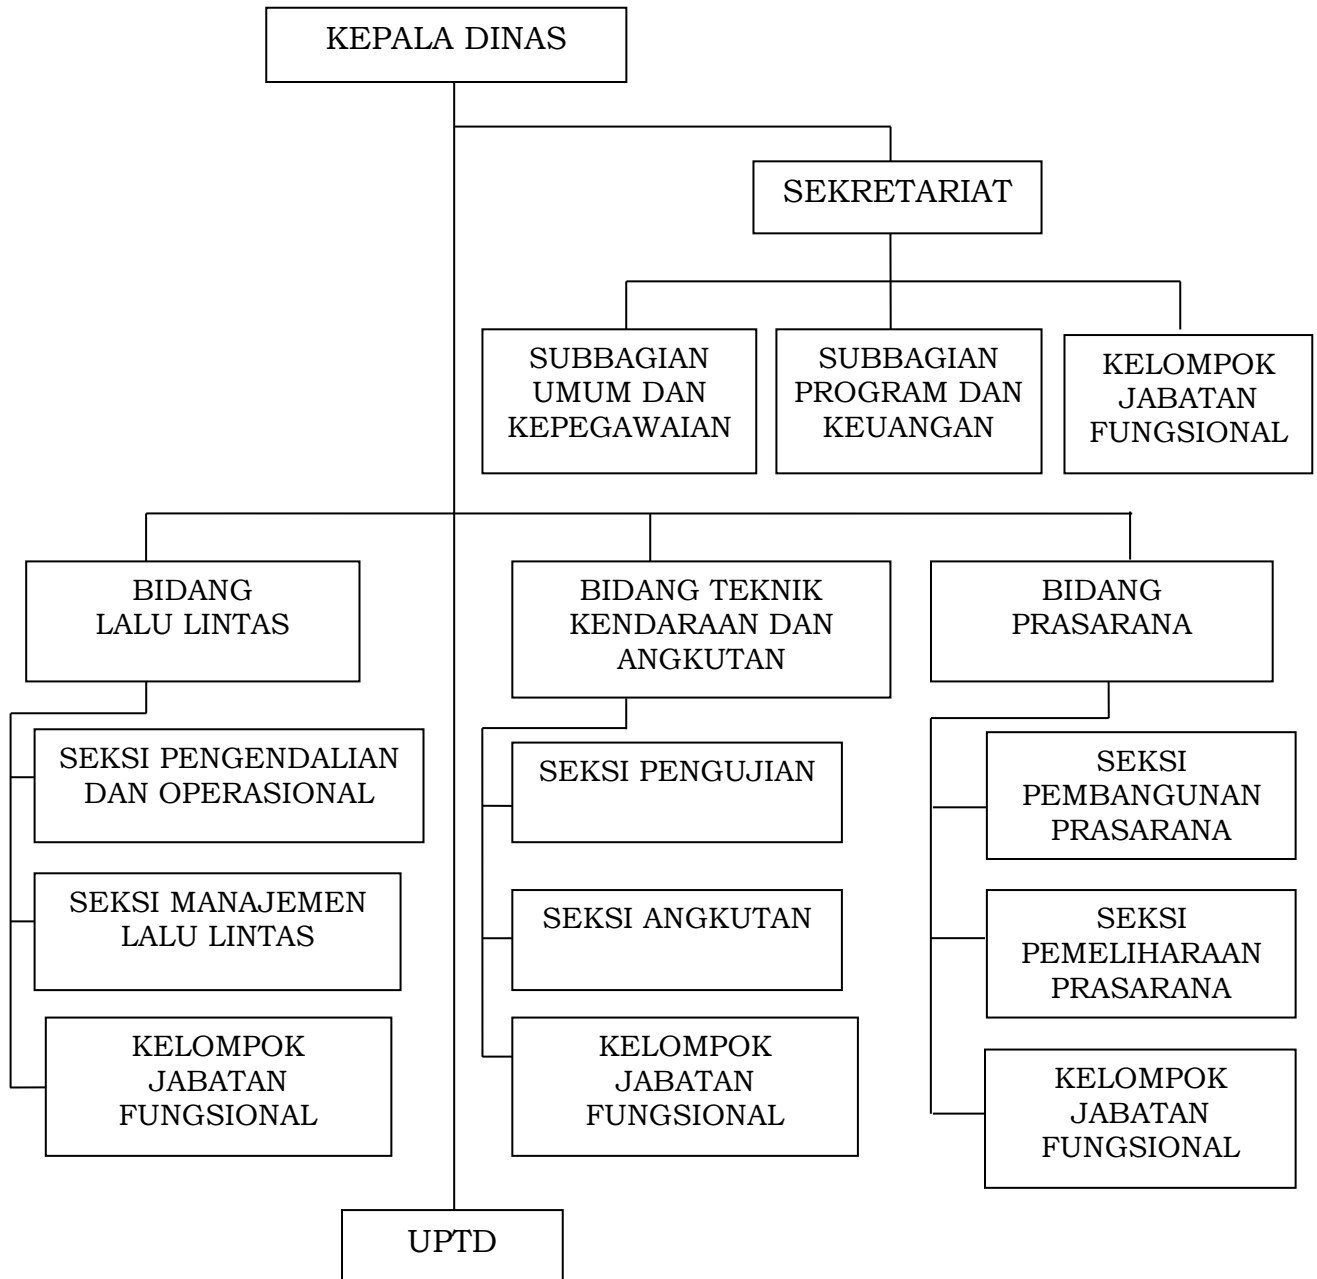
KEPALA DINAS

SEKRETARIAT

SUBBAGIAN UMUM DAN KEPEGAWAIAN

SUBBAGIAN PROGRAM DAN KEUANGAN

KELOMPOK JABATAN FUNGSIONAL

BIDANG LALU LINTAS

SEKSI PENGENDALIAN DAN OPERASIONAL

SEKSI MANAJEMEN LALU LINTAS

KELOMPOK JABATAN FUNGSIONAL

BIDANG TEKNIK KENDARAAN DAN ANGKUTAN

SEKSI PENGUJIAN

SEKSI ANGKUTAN

KELOMPOK JABATAN FUNGSIONAL

BIDANG PRASARANA

SEKSI PEMBANGUNAN PRASARANA

SEKSI PEMELIHARAAN PRASARANA

KELOMPOK JABATAN FUNGSIONAL

UPTD